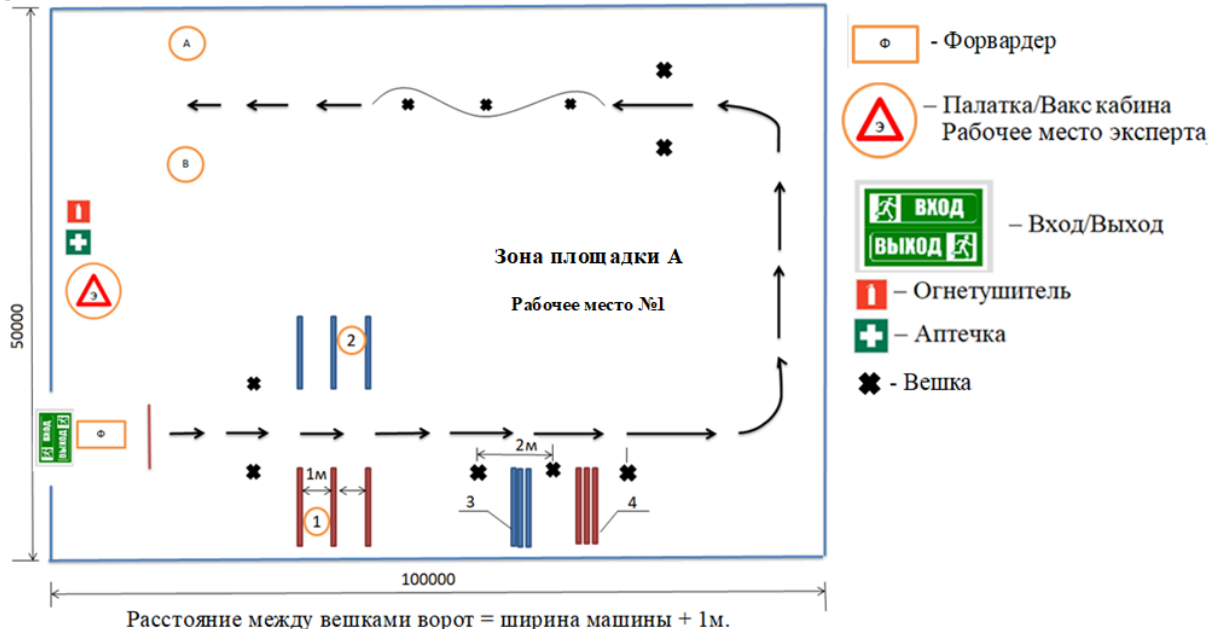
А

В

Э

50000

вход
выход

Ф

Зона площадки А

Рабочее место №1

2

1м

1

2м

3

4

100000

Расстояние между вешками ворот = ширина машины + 1м.

Ф - Форвардер

Э – Палатка/Вакс кабина
Рабочее место эксперта

ВХОД
ВЫХОД – Вход/Выход

– Огнетушитель

– Аптечка

- Вешка